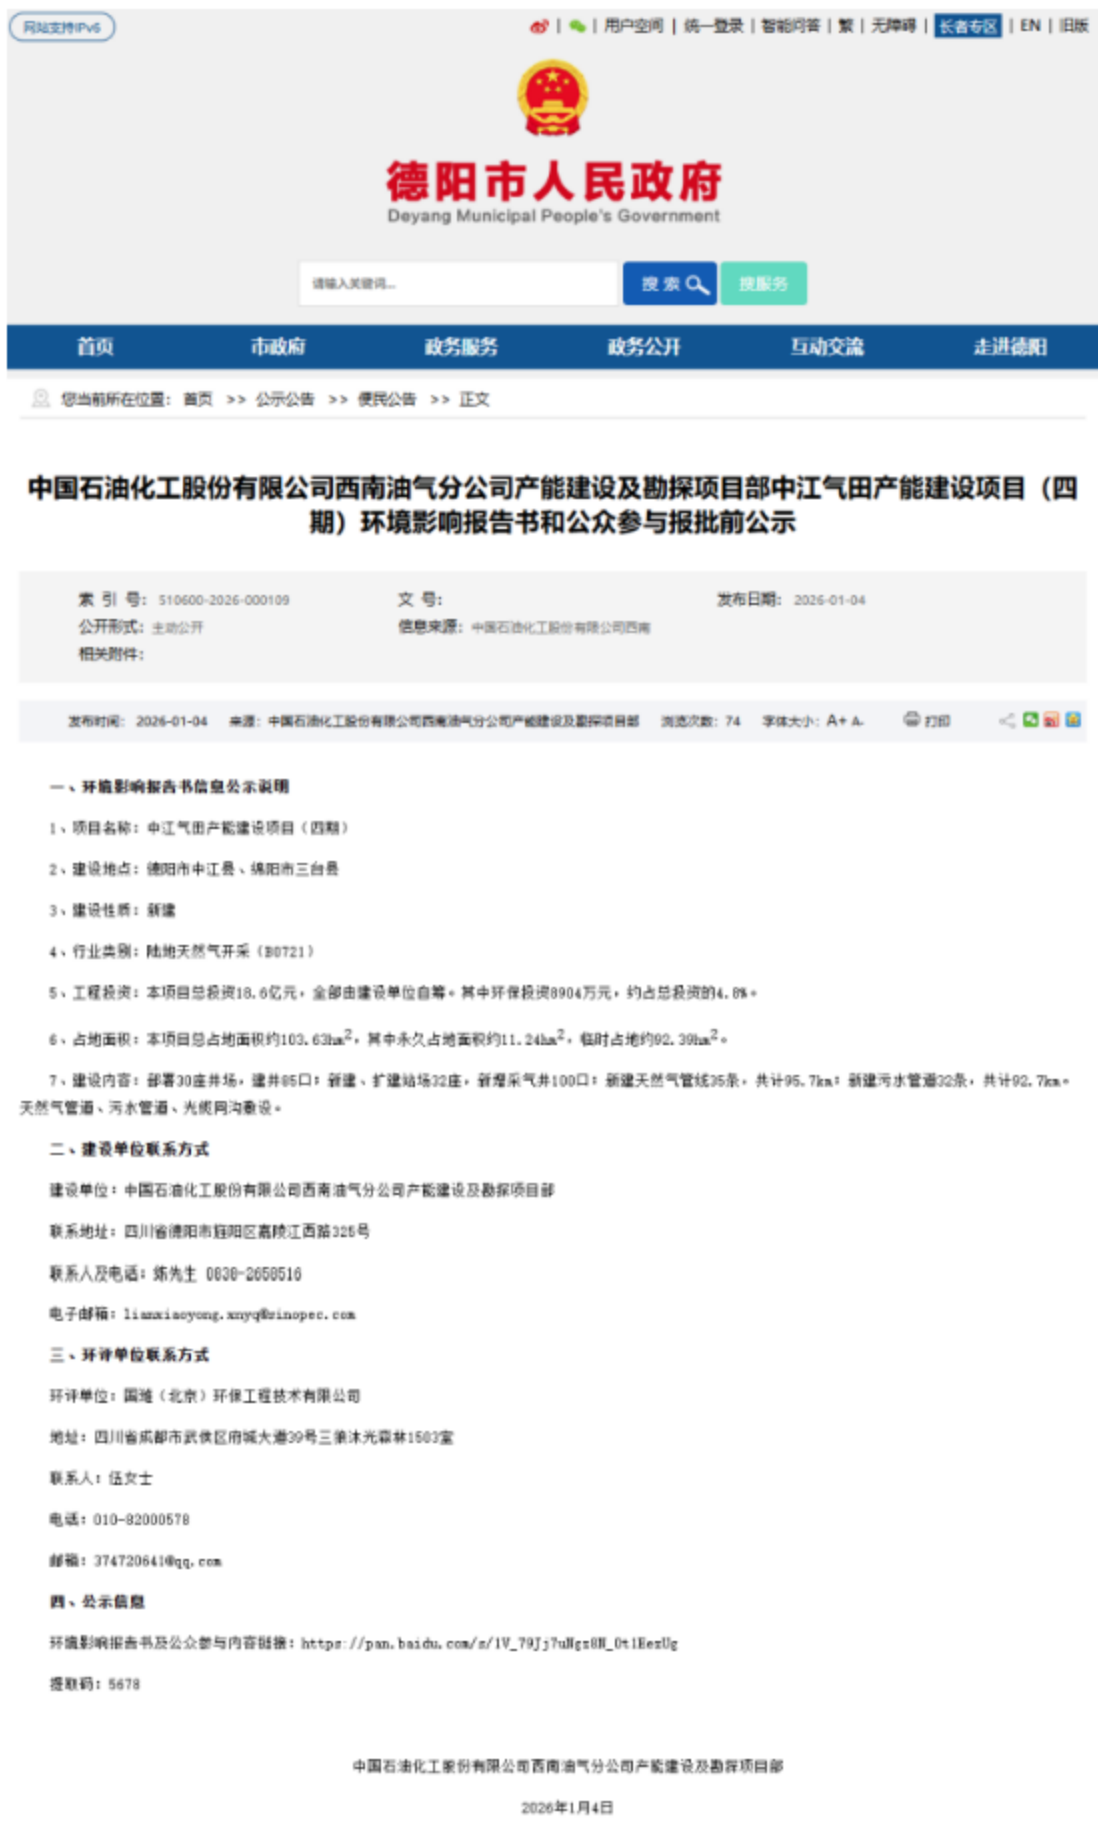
网站支持IPv6

| 用户空间 | 统一登录 | 智能问答 | 繁 | 无障碍 | 长者专区 | EN | 旧版

德阳市人民政府
Deyang Municipal People's Government

请输入关键词...
搜索
搜服务

首页 市政府 政务服务 政务公开 互动交流 走进德阳

您当前所在位置: 首页 >> 公示公告 >> 便民公告 >> 正文

中国石油化工股份有限公司西南油气分公司产能建设及勘探项目部中江气田产能建设项目（四期）环境影响报告书和公众参与报批前公示

索引号: 510600-2026-000109
文号:
发布日期: 2026-01-04
公开形式: 主动公开
信息来源: 中国石油化工股份有限公司西南
相关附件:

发布时间: 2026-01-04 来源: 中国石油化工股份有限公司西南油气分公司产能建设及勘探项目部 浏览次数: 74 字体大小: A+ A- 打印

一、环境影响报告书信息公示说明

1、项目名称：中江气田产能建设项目（四期）

2、建设地点：德阳市中江县、绵阳市三台县

3、建设性质：新建

4、行业类别：陆地天然气开采（B0721）

5、工程投资：本项目总投资18.6亿元，全部由建设单位自筹。其中环保投资8904万元，约占总投资的4.8%。

6、占地面积：本项目总占地面积约103.63hm$^2$，其中永久占地面积约11.24hm$^2$，临时占地约92.39hm$^2$。

7、建设内容：部署30座井场，建井85口；新建、扩建站场32座，新建采气井100口；新建天然气管线35条，共计95.7km；新建污水管道32条，共计92.7km。天然气管道、污水管道、光缆同沟敷设。

二、建设单位联系方式

建设单位：中国石油化工股份有限公司西南油气分公司产能建设及勘探项目部

联系地址：四川省德阳市旌阳区嘉陵江西路325号

联系人及电话：练先生 0838-2650516

电子邮箱：lianxiaoyong.xnyq@sinopec.com

三、环评单位联系方式

环评单位：国境（北京）环保工程技术有限公司

地址：四川省成都市武侯区府城大道39号三鑫沐光森林1503室

联系人：伍女士

电话：010-82000578

邮箱：374720641@qq.com

四、公示信息

环境影响报告书及公众参与内容链接：https://pan.baidu.com/s/1V_79Jj7uHgz8H_0t1EezUg

提取码：5678

中国石油化工股份有限公司西南油气分公司产能建设及勘探项目部

2026年1月4日